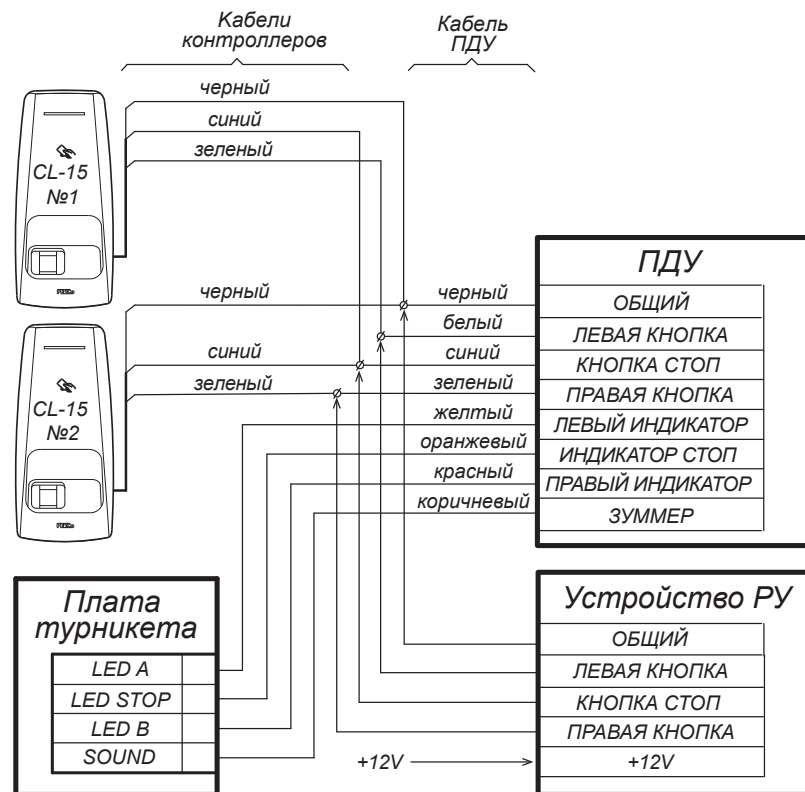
Кабели контроллеров

Кабель ПДУ

CL-15
№1

черный
синий
зеленый

CL-15
№2

черный
синий
зеленый

ПДУ

| черный | ОБЩИЙ |
|---|---|
| белый | ЛЕВАЯ КНОПКА |
| синий | КНОПКА СТОП |
| зеленый | ПРАВАЯ КНОПКА |
| желтый | ЛЕВЫЙ ИНДИКАТОР |
| оранжевый | ИНДИКАТОР СТОП |
| красный | ПРАВЫЙ ИНДИКАТОР |
| коричневый | ЗУММЕР |

Плата турникета

| LED A |
|---|
| LED STOP |
| LED B |
| SOUND |

Устройство РУ

| ОБЩИЙ |
|---|
| ЛЕВАЯ КНОПКА |
| КНОПКА СТОП |
| ПРАВАЯ КНОПКА |
| +12V |

+12V